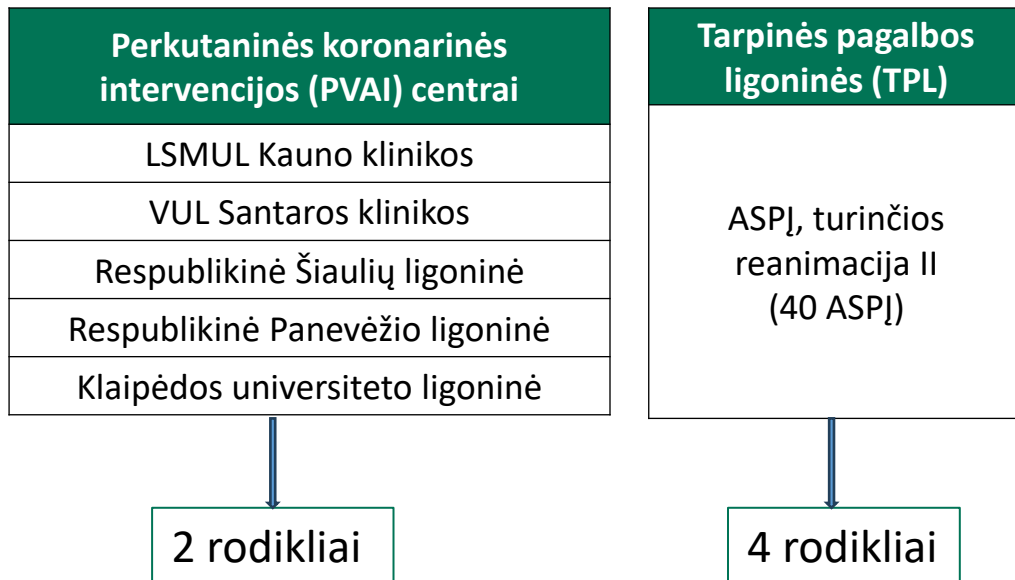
Perkutaninės koronarinės intervencijos (PVAI) centrai

LSMUL Kauno klinikos

VUL Santaros klinikos

Respublikinė Šiaulių ligoninė

Respublikinė Panevėžio ligoninė

Klaipėdos universiteto ligoninė

2 rodikliai

Tarpinės pagalbos ligoninės (TPL)

ASPĮ, turinčios reanimacija II (40 ASPĮ)

4 rodikliai